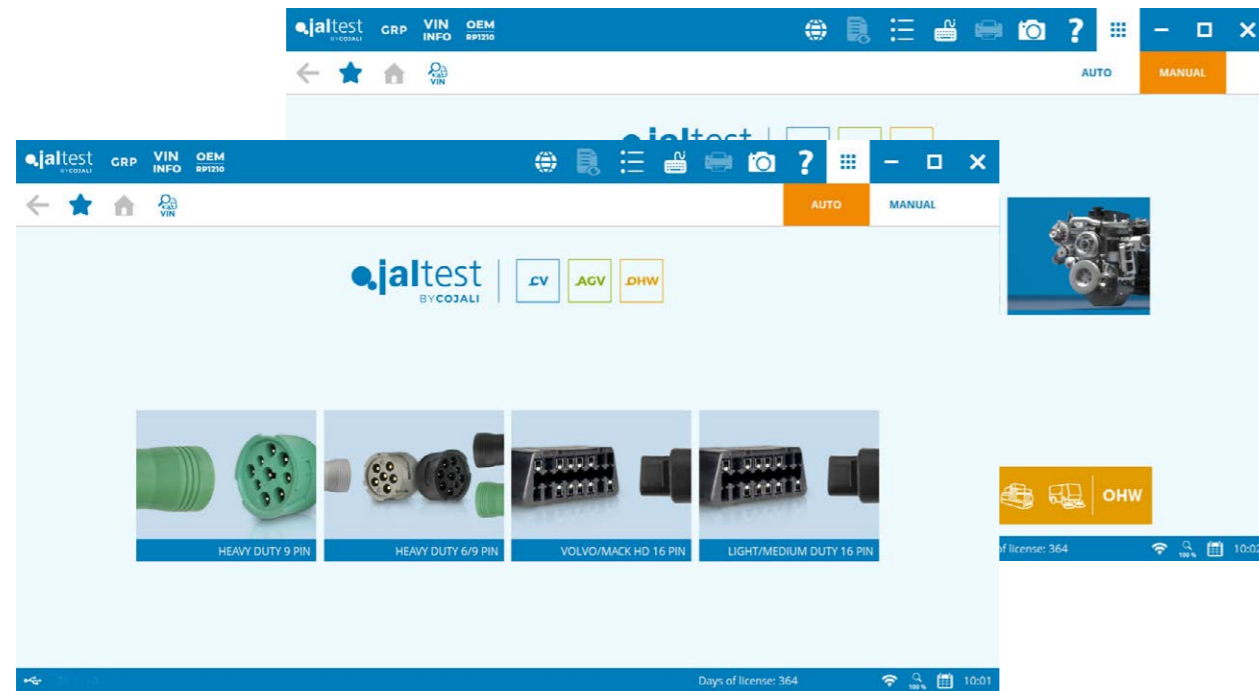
jaltest BY COJALI GRP VIN INFO OEM RP1210

VIN

AUTO MANUAL

jaltest

OHW

f license: 364

10:02

jaltest BY COJALI GRP VIN INFO OEM RP1210

VIN

AUTO MANUAL

jaltest BY COJALI CV AGV OHW

HEAVY DUTY 9 PIN

HEAVY DUTY 6/9 PIN

VOLVO/MACK HD 16 PIN

LIGHT/MEDIUM DUTY 16 PIN

Days of license: 364

100%

10:01